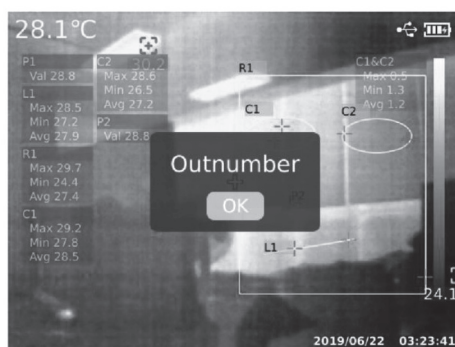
28.1°C

P1
Val 28.8

C2
Max 28.6
Min 26.5
Avg 27.2

30.2

L1
Max 28.5
Min 27.2
Avg 27.9

P2
Val 28.8

R1
Max 29.7
Min 24.4
Avg 27.4

C1
Max 29.2
Min 27.8
Avg 28.5

R1

C1&C2
Max 0.5
Min 1.3
Avg 1.2

C1

C2

Outnumber

OK

L1

24.1

2019/06/22 03:23:41